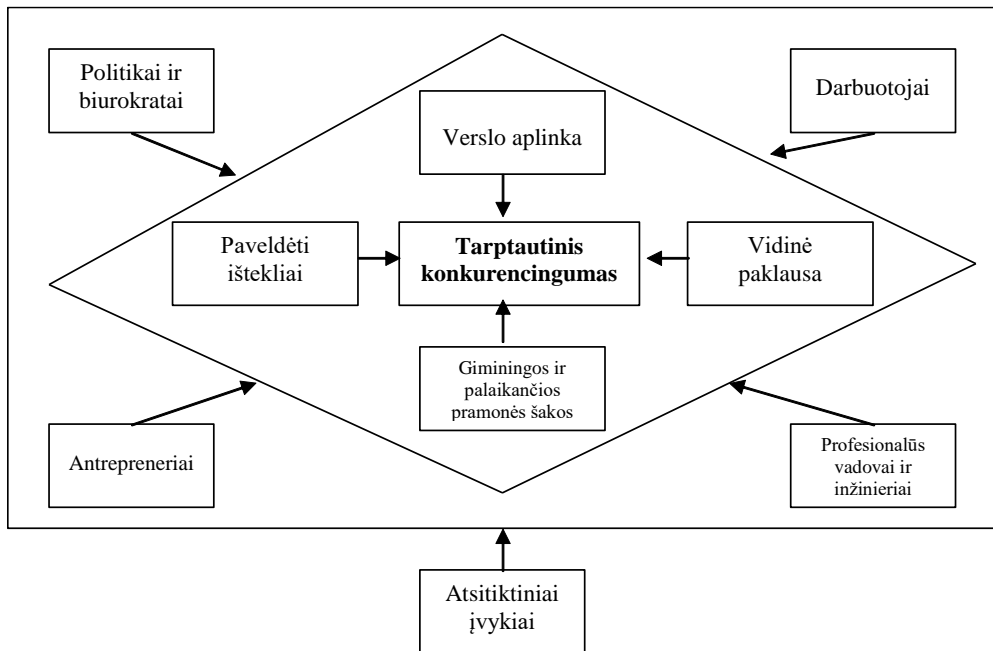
Politikai ir biurokratai

Darbuotojai

Verslo aplinka

Paveldėti ištekliai

**Tarptautinis konkurencingumas**

Vidinė paklausa

Giminingos ir palaikančios pramonės šakos

Antrepreneriai

Profesionalūs vadovai ir inžinieriai

Atsitiktiniai įvykiai